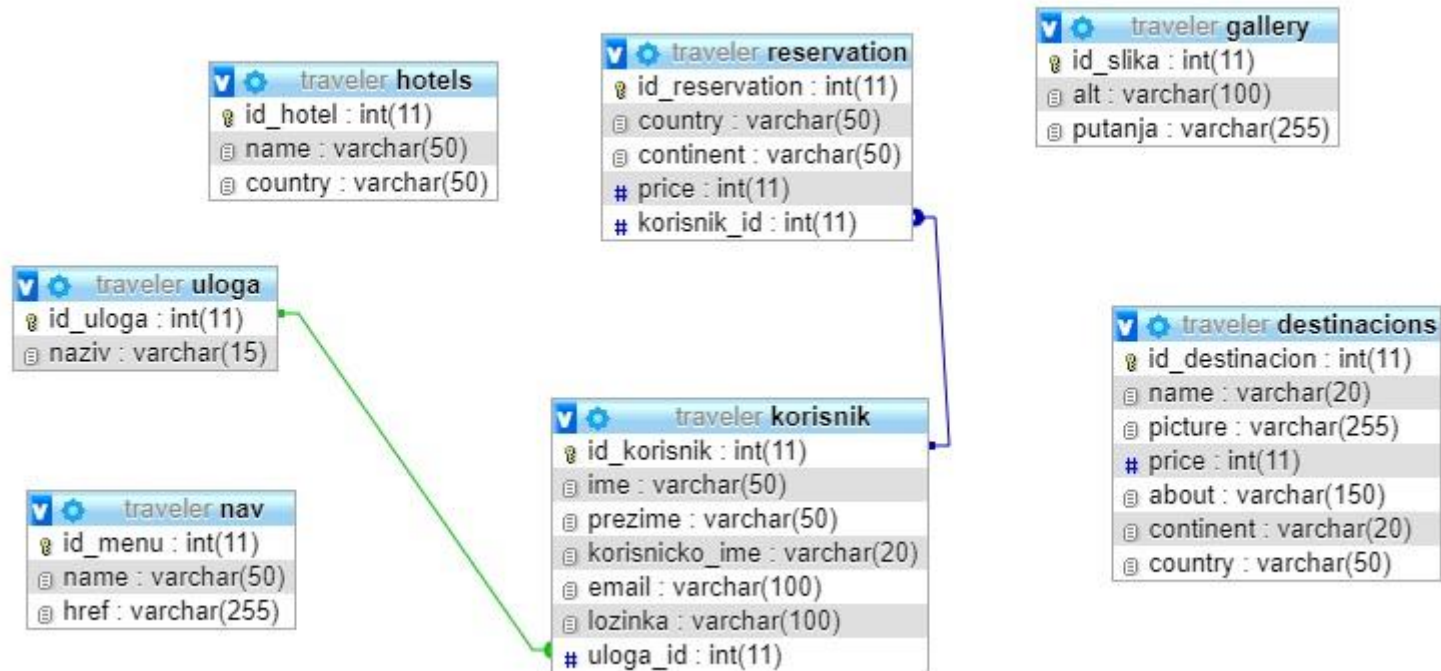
traveler hotels
id_hotel : int(11)
name : varchar(50)
country : varchar(50)

traveler reservation
id_reservation : int(11)
country : varchar(50)
continent : varchar(50)
# price : int(11)
# korisnik_id : int(11)

traveler gallery
id_slika : int(11)
alt : varchar(100)
putanja : varchar(255)

traveler uloga
id_uloga : int(11)
naziv : varchar(15)

traveler destinacions
id_destinacion : int(11)
name : varchar(20)
picture : varchar(255)
# price : int(11)
about : varchar(150)
continent : varchar(20)
country : varchar(50)

traveler korisnik
id_korisnik : int(11)
ime : varchar(50)
prezime : varchar(50)
korisnicko_ime : varchar(20)
email : varchar(100)
lozinka : varchar(100)
# uloga_id : int(11)

traveler nav
id_menu : int(11)
name : varchar(50)
href : varchar(255)